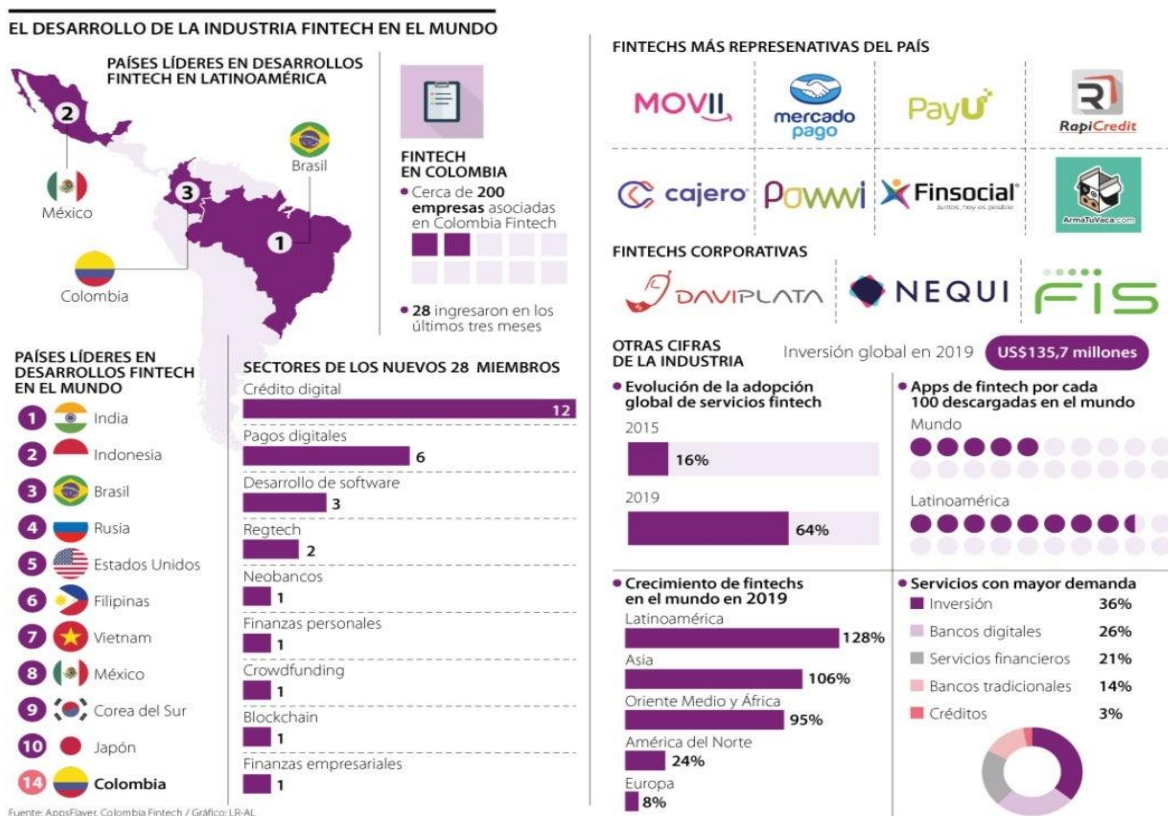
EL DESARROLLO DE LA INDUSTRIA FINTECH EN EL MUNDO

PAÍSES LÍDERES EN DESARROLLOS FINTECH EN LATINOAMÉRICA

2
México
3
Colombia
1
Brasil

FINTECH EN COLOMBIA
• Cerca de 200 empresas asociadas en Colombia Fintech
• 28 ingresaron en los últimos tres meses

PAÍSES LÍDERES EN DESARROLLOS FINTECH EN EL MUNDO
1 India
2 Indonesia
3 Brasil
4 Rusia
5 Estados Unidos
6 Filipinas
7 Vietnam
8 México
9 Corea del Sur
10 Japón
14 Colombia

SECTORES DE LOS NUEVOS 28 MIEMBROS
Crédito digital 12
Pagos digitales 6
Desarrollo de software 3
Regtech 2
Neobancos 1
Finanzas personales 1
Crowdfunding 1
Blockchain 1
Finanzas empresariales 1

FINTECHS MÁS REPRESENTATIVAS DEL PAÍS
MOVII
mercado pago
PayU
RapiCredit
cajero
Powwi
Finsocial Juntos, hoy es posible
ArmaTuVaca.com

FINTECHS CORPORATIVAS
DAVIPLATA
NEQUI
FIS

OTRAS CIFRAS DE LA INDUSTRIA
Inversión global en 2019 US$135,7 millones

• Evolución de la adopción global de servicios fintech
2015 16%
2019 64%

• Apps de fintech por cada 100 descargadas en el mundo
Mundo
Latinoamérica

• Crecimiento de fintechs en el mundo en 2019
Latinoamérica 128%
Asia 106%
Oriente Medio y África 95%
América del Norte 24%
Europa 8%

• Servicios con mayor demanda
Inversión 36%
Bancos digitales 26%
Servicios financieros 21%
Bancos tradicionales 14%
Créditos 3%

Fuente: AppsFlayer, Colombia Fintech / Gráfico: LR-AL